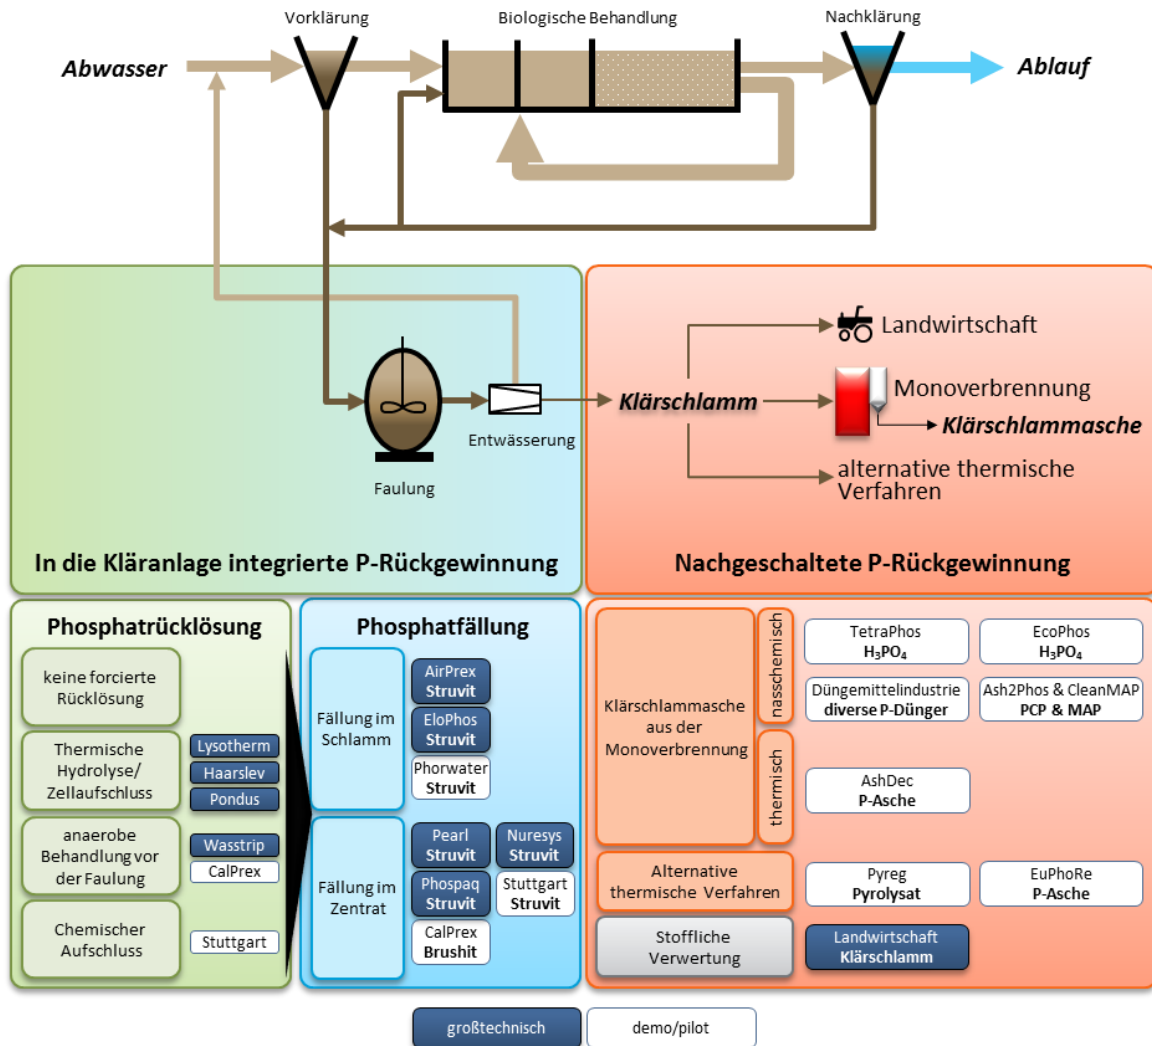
Vorklärung

Biologische Behandlung

Nachklärung

Abwasser

Ablauf

Faulung

Entwässerung

Klärschlamm

Landwirtschaft

Monoverbrennung

Klärschlammasche

alternative thermische Verfahren

In die Kläranlage integrierte P-Rückgewinnung

Nachgeschaltete P-Rückgewinnung

Phosphatrücklösung

keine forcierte Rücklösung

Thermische Hydrolyse/ Zellaufschluss

Lysotherm

Haarslev

Pondus

anaerobe Behandlung vor der Faulung

Wasstrip

CalPrex

Chemischer Aufschluss

Stuttgart

Phosphatfällung

Fällung im Schlamm

AirPrex Struvit

EloPhos Struvit

Phorwater Struvit

Fällung im Zentrat

Pearl Struvit

Nuresys Struvit

Phospaq Struvit

Stuttgart Struvit

CalPrex Brushit

Klärschlammasche aus der Monoverbrennung

nasschemisch

thermisch

TetraPhos $H_3PO_4$

EcoPhos $H_3PO_4$

Düngemittelindustrie diverse P-Dünger

Ash2Phos & CleanMAP PCP & MAP

AshDec P-Asche

Alternative thermische Verfahren

Pyreg Pyrolysat

EuPhoRe P-Asche

Stoffliche Verwertung

Landwirtschaft Klärschlamm

großtechnisch

demo/pilot